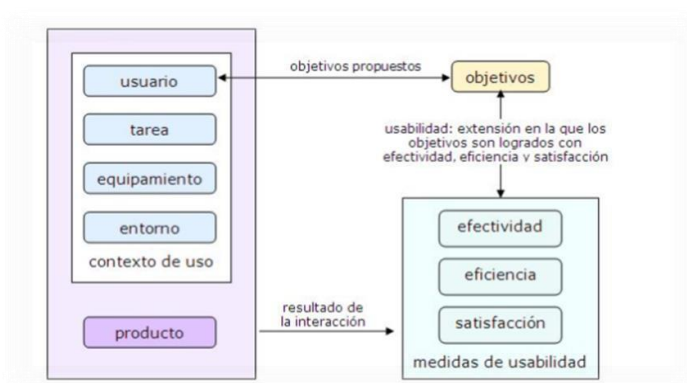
usuario

tarea

equipamiento

entorno

contexto de uso

producto

objetivos propuestos

objetivos

usabilidad: extensión en la que los objetivos son logrados con efectividad, eficiencia y satisfacción

resultado de la interacción

efectividad

eficiencia

satisfacción

medidas de usabilidad